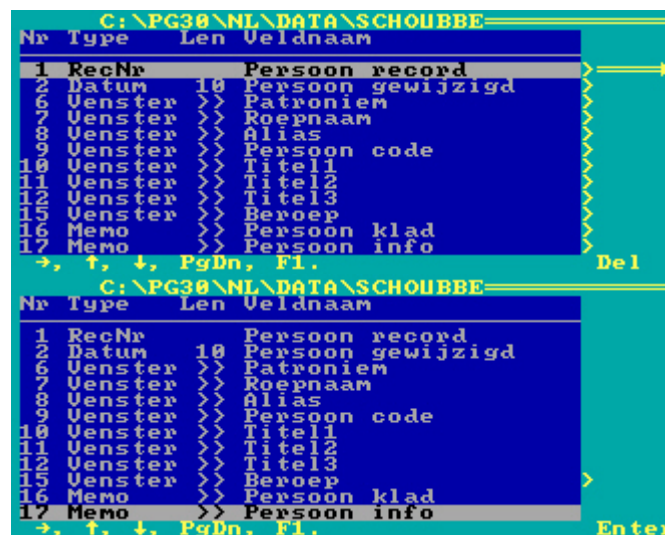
C:\PG30\NL\DATA\SCHOUBBE
Nr Type Len Veldnaam

1 RecNr Persoon record >
2 Datum 10 Persoon gewijzigd >
6 Venster >> Patroniem >
7 Venster >> Roepnaam >
8 Venster >> Alias >
9 Venster >> Persoon code >
10 Venster >> Titel1 >
11 Venster >> Titel2 >
12 Venster >> Titel3 >
15 Venster >> Beroep >
16 Memo >> Persoon klad >
17 Memo >> Persoon info >
→, ↑, ↓, PgDn, F1. Del

C:\PG30\NL\DATA\SCHOUBBE
Nr Type Len Veldnaam

1 RecNr Persoon record
2 Datum 10 Persoon gewijzigd
6 Venster >> Patroniem
7 Venster >> Roepnaam
8 Venster >> Alias
9 Venster >> Persoon code
10 Venster >> Titel1
11 Venster >> Titel2
12 Venster >> Titel3
15 Venster >> Beroep >
16 Memo >> Persoon klad
17 Memo >> Persoon info
→, ↑, ↓, PgDn, F1. Enter